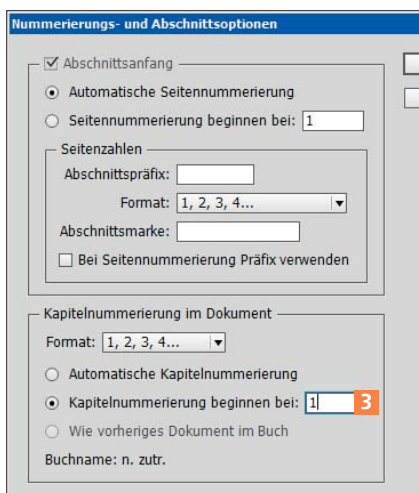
Nummerierungs- und Abschnittsoptionen

Abschnittsanfang

Automatische Seitennummerierung

Seitennummerierung beginnen bei: 1

Seitenzahlen

Abschnittspräfix:

Format: 1, 2, 3, 4...

Abschnittsmarke:

Bei Seitennummerierung Präfix verwenden

Kapitelnummerierung im Dokument

Format: 1, 2, 3, 4...

Automatische Kapitelnummerierung

Kapitelnummerierung beginnen bei: 1

3

Wie vorheriges Dokument im Buch

Buchname: n. zutr.